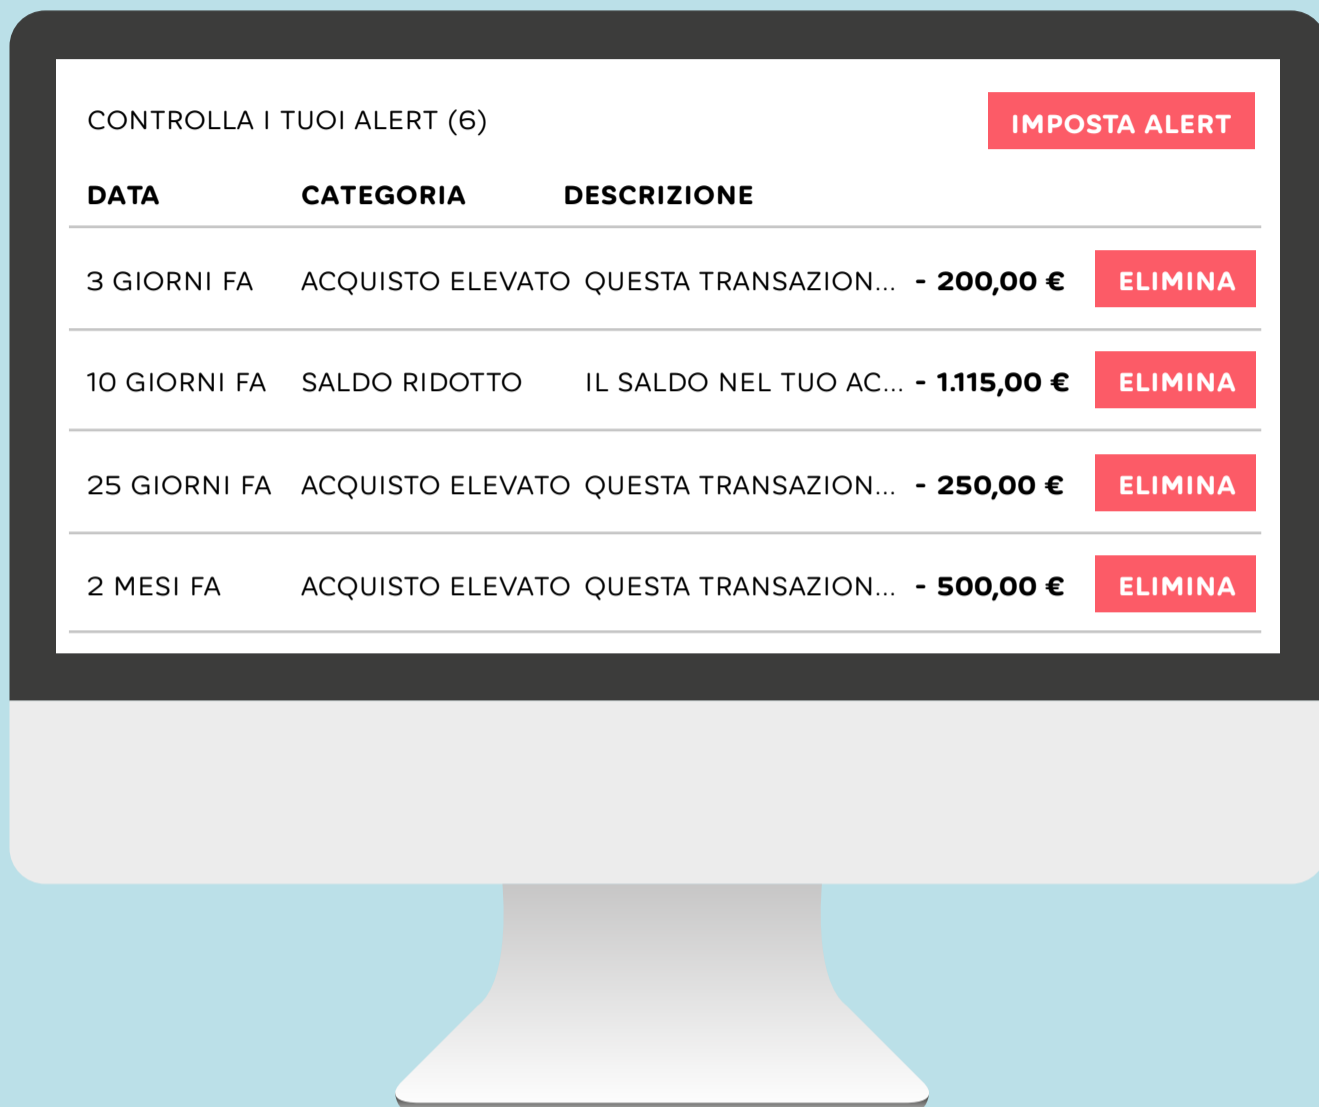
CONTROLLA I TUOI ALERT (6)

IMPOSTA ALERT

| DATA | CATEGORIA | DESCRIZIONE | | |
|---|---|---|---|---|
| 3 GIORNI FA | ACQUISTO ELEVATO | QUESTA TRANSAZION... | - 200,00 € | ELIMINA |
| 10 GIORNI FA | SALDO RIDOTTO | IL SALDO NEL TUO AC... | - 1.115,00 € | ELIMINA |
| 25 GIORNI FA | ACQUISTO ELEVATO | QUESTA TRANSAZION... | - 250,00 € | ELIMINA |
| 2 MESI FA | ACQUISTO ELEVATO | QUESTA TRANSAZION... | - 500,00 € | ELIMINA |